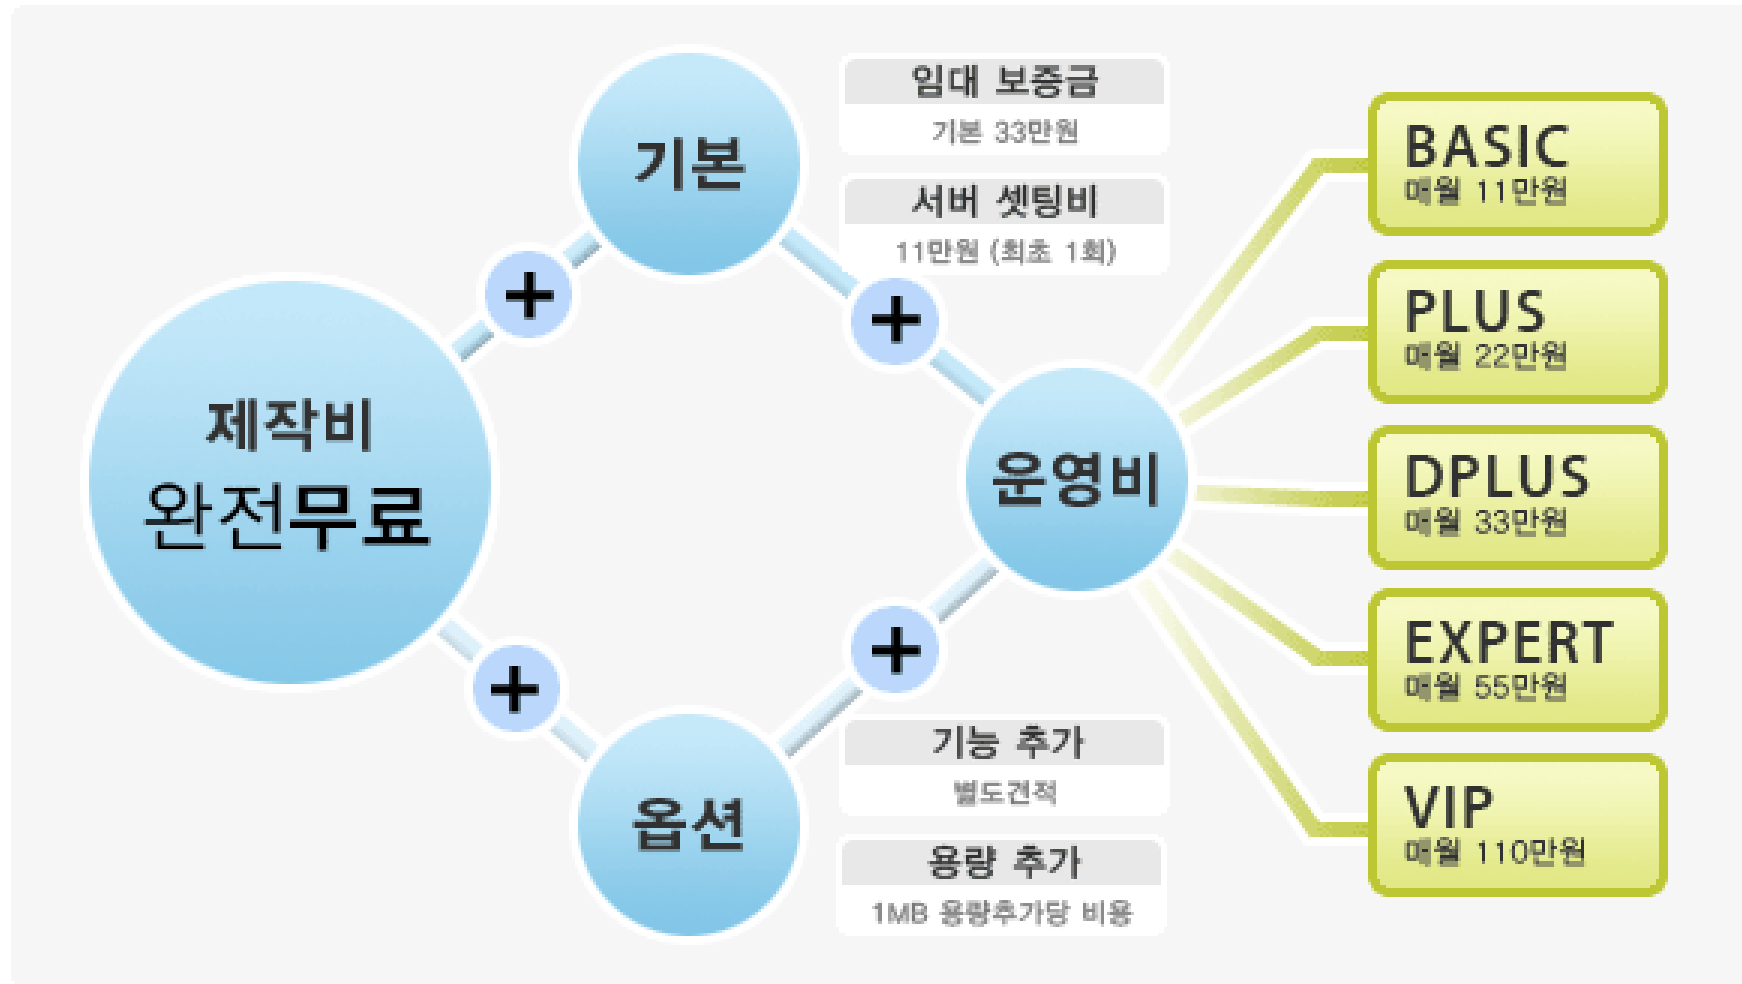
제작비
완전무료

+

기본

+

임대 보증금
기본 33만원

서버 셋팅비
11만원 (최초 1회)

+

운영비

+

옵션

기능 추가
별도견적

용량 추가
1MB 용량추가당 비용

BASIC
매월 11만원

PLUS
매월 22만원

DPLUS
매월 33만원

EXPERT
매월 55만원

VIP
매월 110만원